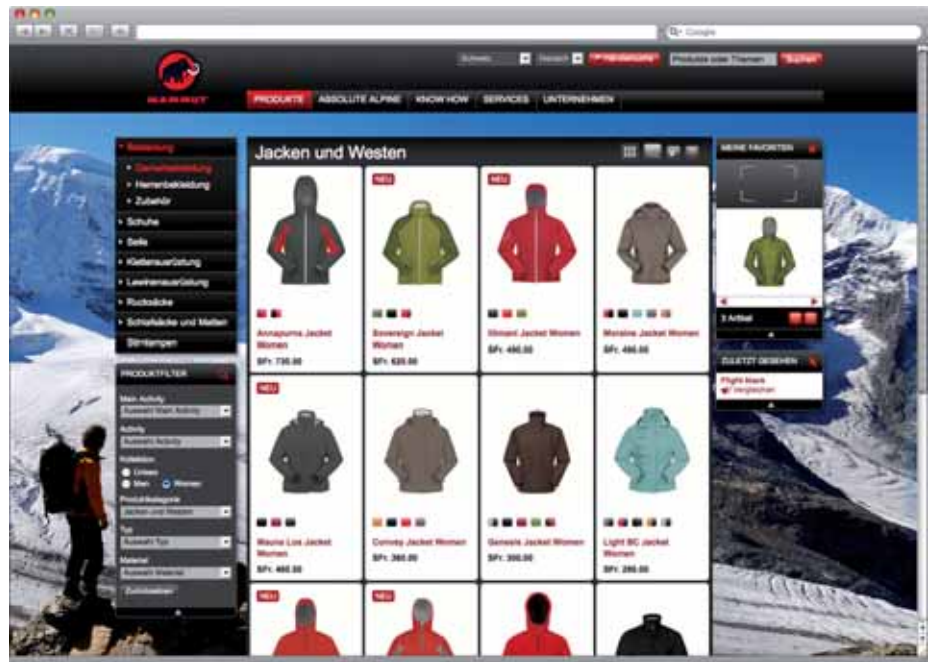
Google

Schweiz | Deutsch | Händlersuche | Produkte oder Themen | Suchen

MAMMUT

PRODUKTE | ABSOLUTE ALPINE | KNOW HOW | SERVICES | UNTERNEHMEN

Bekleidung
Damenbekleidung
Herrenbekleidung
Zubehör
Schuhe
Seile
Kletterausrüstung
Lawinenausrüstung
Rucksäcke
Schlafsäcke und Matten
Stirnlampen

PRODUKTFILTER
Main Activity
Auswahl Main Activity
Activity
Auswahl Activity
Kollektion
Unisex
Men
Women
Produktkategorie
Jacken und Westen
Typ
Auswahl Typ
Material
Auswahl Material
Zurücksetzen

Jacken und Westen

Annapurna Jacket Women
SFr. 735.00

NEU
Sovereign Jacket Women
SFr. 620.00

NEU
Ultimate Jacket Women
SFr. 490.00

Moraine Jacket Women
SFr. 490.00

NEU
Mauna Loa Jacket Women
SFr. 460.00

Convey Jacket Women
SFr. 360.00

Genesis Jacket Women
SFr. 300.00

Light BC Jacket Women
SFr. 290.00

NEU

NEU

MEINE FAVORITEN
1 Artikel

ZULETZT GESEHEN
Flight Mark
Vergleichen